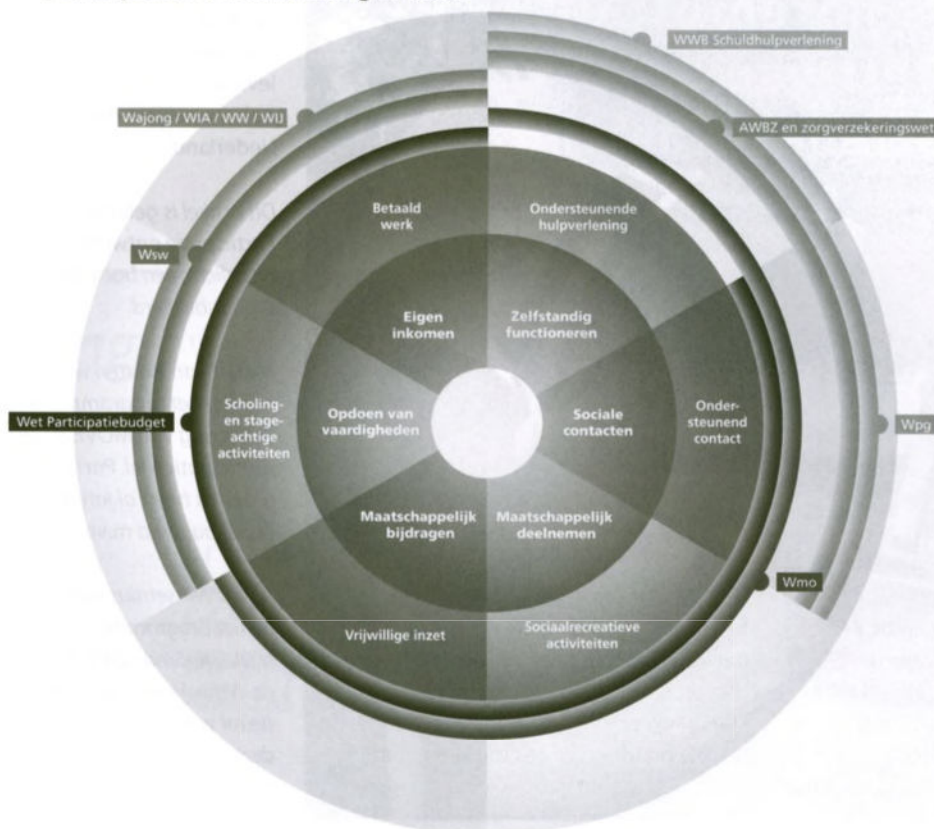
WWB Schuldhulpverlening

Wajong / WIA / WW / WIJ

AWBZ en zorgverzekeringswet

Wsw

Betaald werk

Ondersteunende hulpverlening

Eigen inkomen

Zelfstandig functioneren

Wet Participatiebudget

Scholing- en stage-achtige activiteiten

Opdoen van vaardigheden

Sociale contacten

Onder-steunend contact

Wpg

Maatschappelijk bijdragen

Maatschappelijk deelnemen

Wmo

Vrijwillige inzet

Sociaalrecreatieve activiteiten